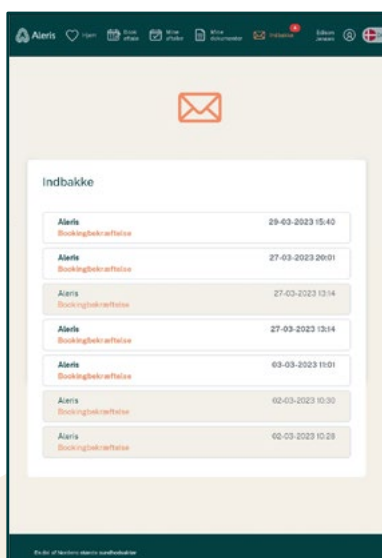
Aleris Hjem Book aftale Mine aftaler Mine dokumenter Indbakke 4 Edison Jensen

Indbakke

Aleris
Bookingbekræftelse
29-03-2023 15:40

Aleris
Bookingbekræftelse
27-03-2023 20:01

Aleris
Bookingbekræftelse
27-03-2023 13:14

Aleris
Bookingbekræftelse
27-03-2023 13:14

Aleris
Bookingbekræftelse
03-03-2023 11:01

Aleris
Bookingbekræftelse
02-03-2023 10:30

Aleris
Bookingbekræftelse
02-03-2023 10:28

En del af Nordens største sundhedsaktør